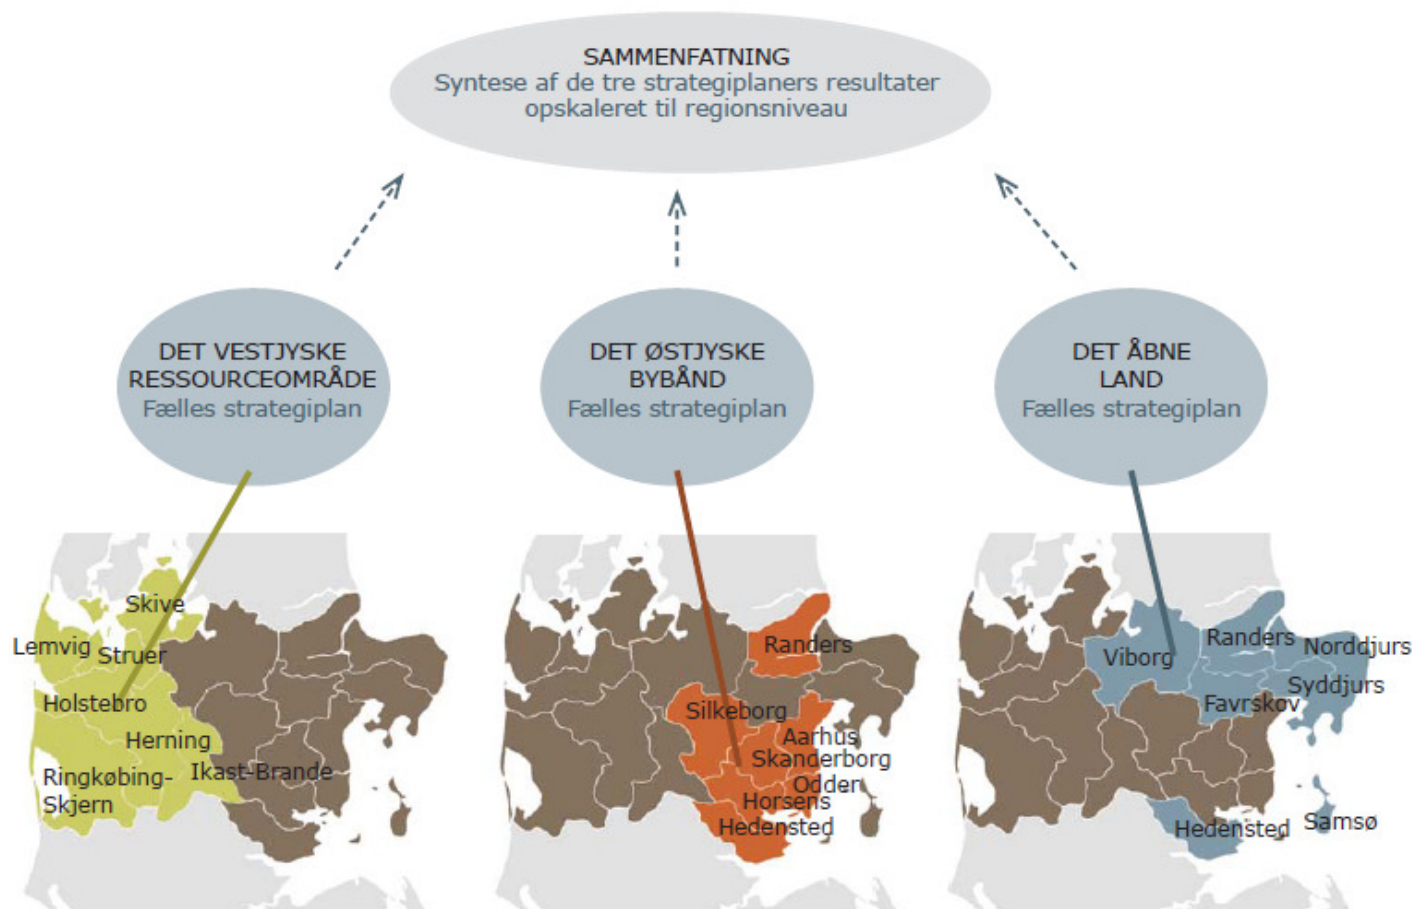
SAMMENFATNING
Syntese af de tre strategiplaners resultater opskaleret til regionsniveau

DET VESTJYSKE RESSOURCEOMRÅDE
Fælles strategiplan

DET ØSTJYSKE BYBÅND
Fælles strategiplan

DET ÅBNE LAND
Fælles strategiplan

Skive
Lemvig
Struer
Holstebro
Herning
Ringkøbing-Skjern
Ikast-Brande

Randers
Silkeborg
Aarhus
Skanderborg
Odder
Horsens
Hedensted

Viborg
Randers
Norddjurs
Syddjurs
Favrskov
Hedensted
Samsø